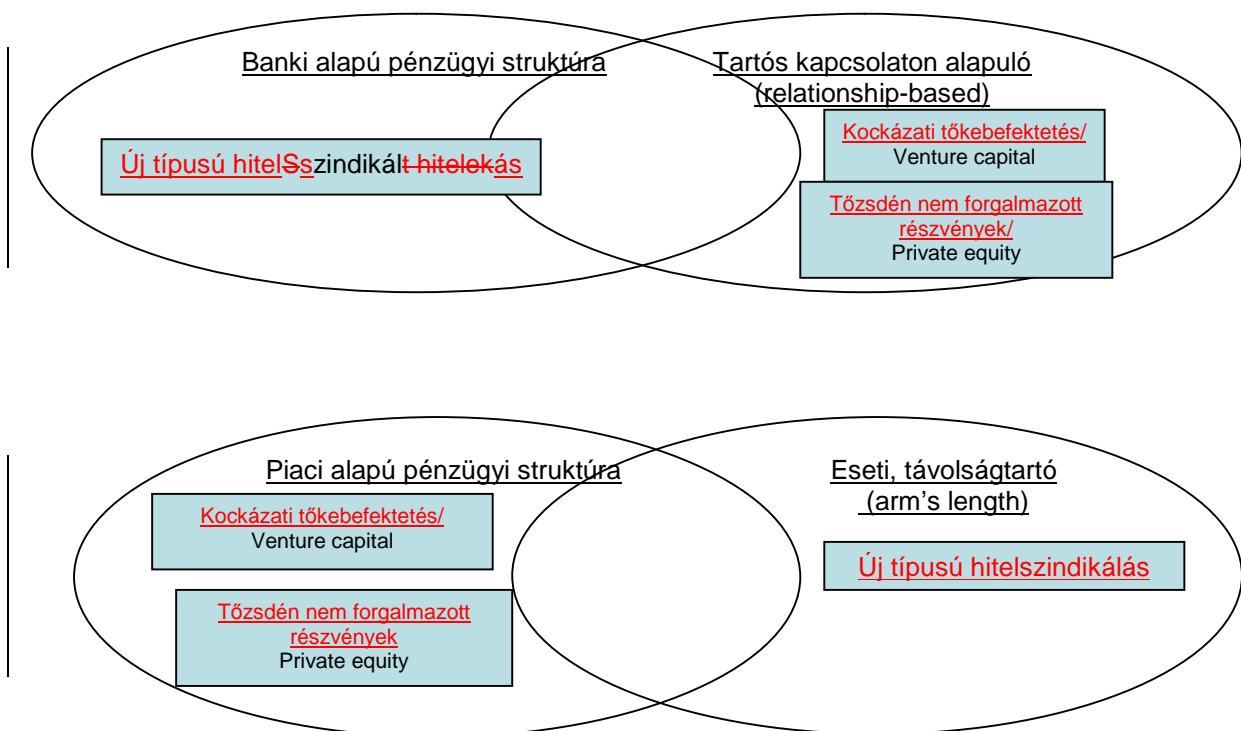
Banki alapú pénzügyi struktúra

Tartós kapcsolaton alapuló (relationship-based)

Új típusú hitelSszindikált hitelekás

Kockázati tőkebefektetés/ Venture capital

Tőzsdén nem forgalmazott részvények/ Private equity

Piaci alapú pénzügyi struktúra

Eseti, távolságtartó (arm’s length)

Kockázati tőkebefektetés/ Venture capital

Tőzsdén nem forgalmazott részvények Private equity

Új típusú hitelszindikálás